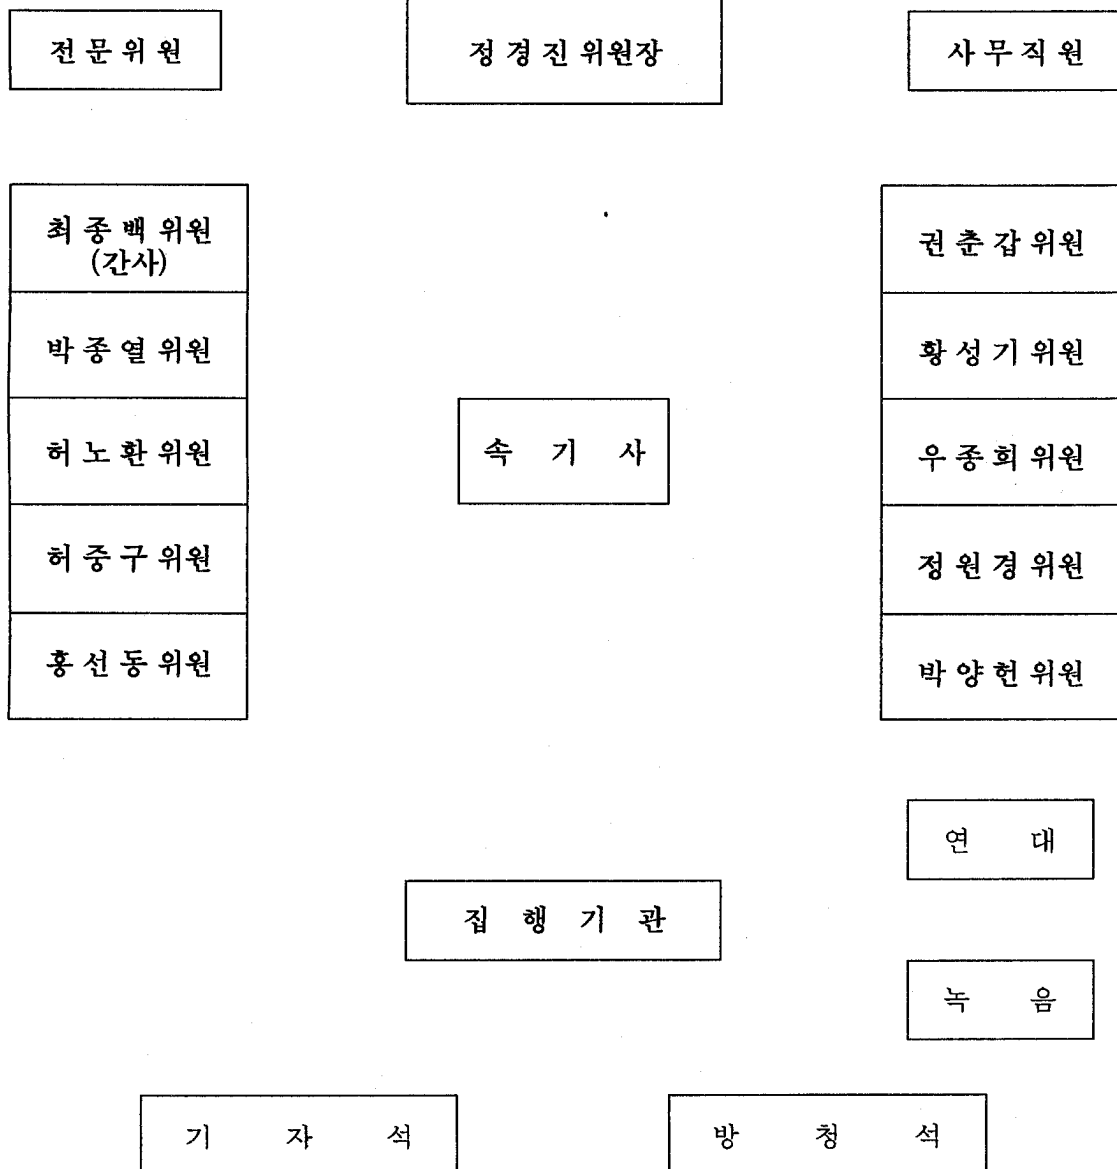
전문위원

정경진 위원장

사무직원

최종백 위원
(간사)

박종열 위원

허노환 위원

허중구 위원

홍선동 위원

속 기 사

권춘갑 위원

황성기 위원

우종희 위원

정원경 위원

박양헌 위원

연 대

집 행 기 관

녹 음

기 자 석

방 청 석